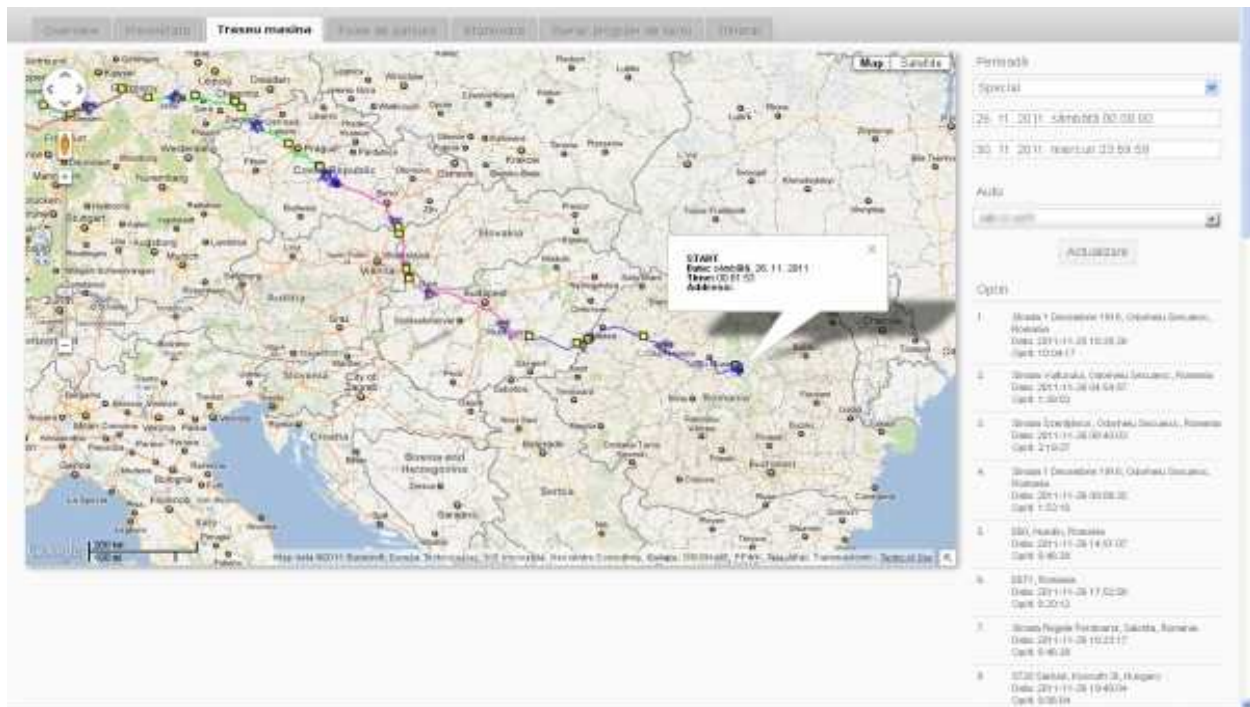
Overview | Prezentare | Traseu masina | Fisa de parcurs | Rapoarte | Istoric program de lucru | Diverse

Map | Satellite

START
Data: sâmbătă, 26. 11. 2011
Time: 00:51:52
Address:

Map data ©2011 Basarsoft, Europa Technologies, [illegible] - Terms of Use

Perioada
Special
26. 11. 2011. sâmbătă 00:00:00
30. 11. 2011. miercuri 23:59:59

Auto
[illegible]

Actualizare

Opriri

1. Strada 1 Decembrie 1918, Odorheiu Secuiesc, Romania
Data: 2011-11-26 10:26:26
Oprit: 10:04:17

2. Strada Vulturului, Odorheiu Secuiesc, Romania
Data: 2011-11-26 04:54:07
Oprit: 1:30:03

3. Strada Szentjános, Odorheiu Secuiesc, Romania
Data: 2011-11-26 00:40:03
Oprit: 2:19:27

4. Strada 1 Decembrie 1918, Odorheiu Secuiesc, Romania
Data: 2011-11-26 00:08:35
Oprit: 1:02:16

5. DN1, Huedin, Romania
Data: 2011-11-26 14:51:07
Oprit: 0:46:38

6. DE71, Romania
Data: 2011-11-26 17:02:06
Oprit: 0:20:13

7. Strada Regele Ferdinand, Salonta, Romania
Data: 2011-11-26 10:23:17
Oprit: 0:46:38

8. 5720 Sarkad, Kossuth St, Hungary
Data: 2011-11-26 19:40:04
Oprit: 0:06:04